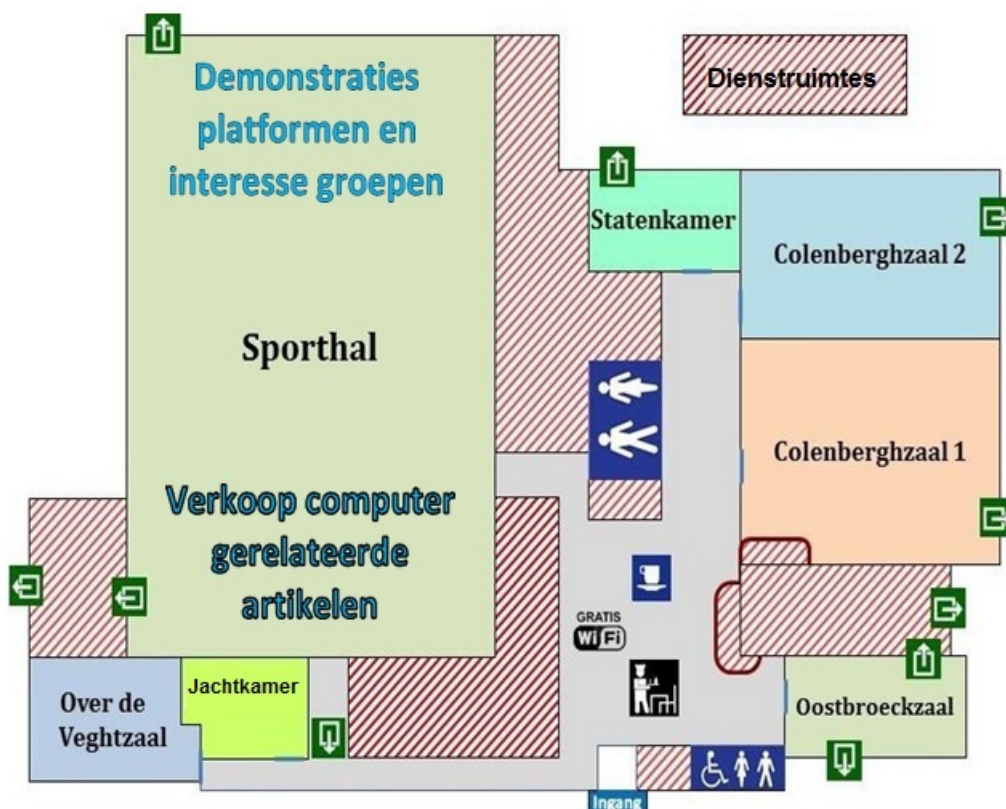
Dienstruimtes

Demonstraties platformen en interesse groepen

Statenkamer

Colenberghzaal 2

Sporthal

Colenberghzaal 1

Verkoop computer gerelateerde artikelen

GRATIS WiFi

Jachtkamer

Over de Veghtzaal

Oostbroeckzaal

Ingang